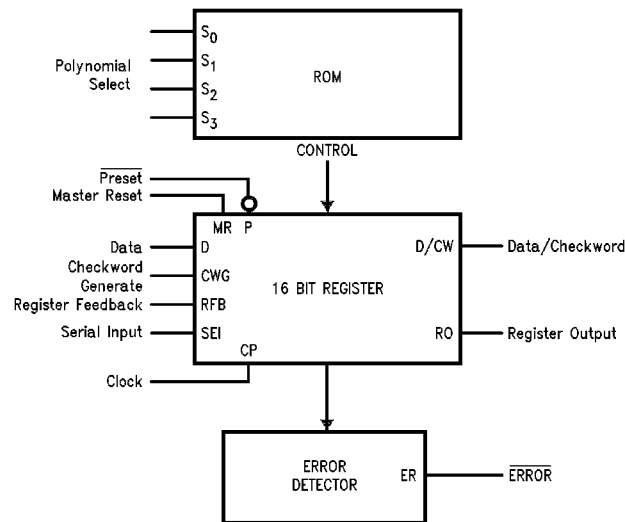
$S_0$
$S_1$
$S_2$
$S_3$
Polynomial Select
ROM
CONTROL
$\overline{\text{Preset}}$
Master Reset
MR
P
Data
D
Checkword Generate
CWG
Register Feedback
RFB
Serial Input
SEI
CP
Clock
16 BIT REGISTER
D/CW
Data/Checkword
RO
Register Output
ERROR DETECTOR
ER
$\overline{\text{ERROR}}$